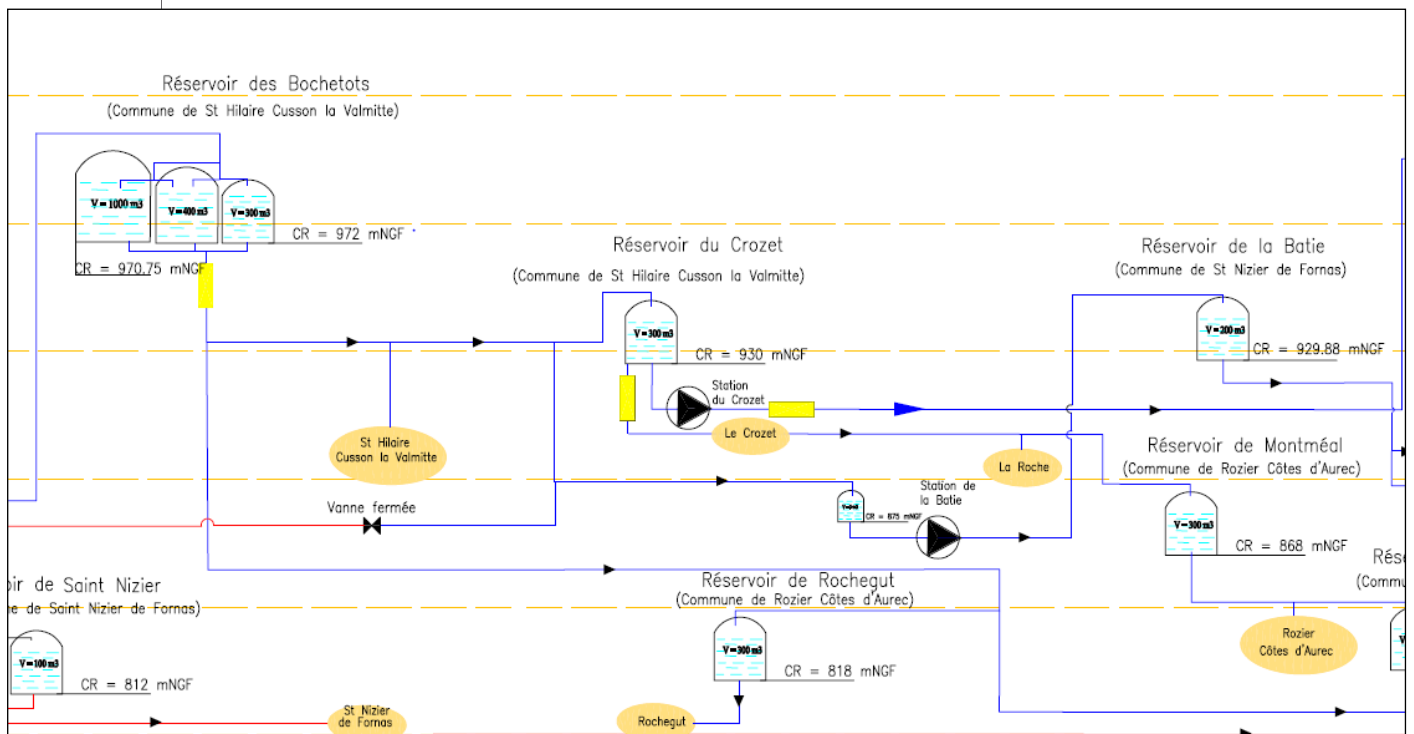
Réservoir des Bochetots
(Commune de St Hilaire Cusson la Valmitte)

V = 1000 m3
V = 400 m3
V = 300 m3
CR = 972 mNGF
CR = 970.75 mNGF

Réservoir du Crozet
(Commune de St Hilaire Cusson la Valmitte)
V = 300 m3
CR = 930 mNGF
Station du Crozet
Le Crozet

Réservoir de la Batie
(Commune de St Nizier de Fornas)
V = 200 m3
CR = 929.88 mNGF

St Hilaire Cusson la Valmitte

Réservoir de Montméal
(Commune de Rozier Côtes d'Aurec)
La Roche

Vanne fermée

Station de la Batie
CR = 875 mNGF

V = 300 m3
CR = 868 mNGF

Rés
(Commu

oir de Saint Nizier
ne de Saint Nizier de Fornas)
V = 100 m3
CR = 812 mNGF

Réservoir de Rochegut
(Commune de Rozier Côtes d'Aurec)
V = 300 m3
CR = 818 mNGF

Rozier Côtes d'Aurec

St Nizier de Fornas
Rochegut